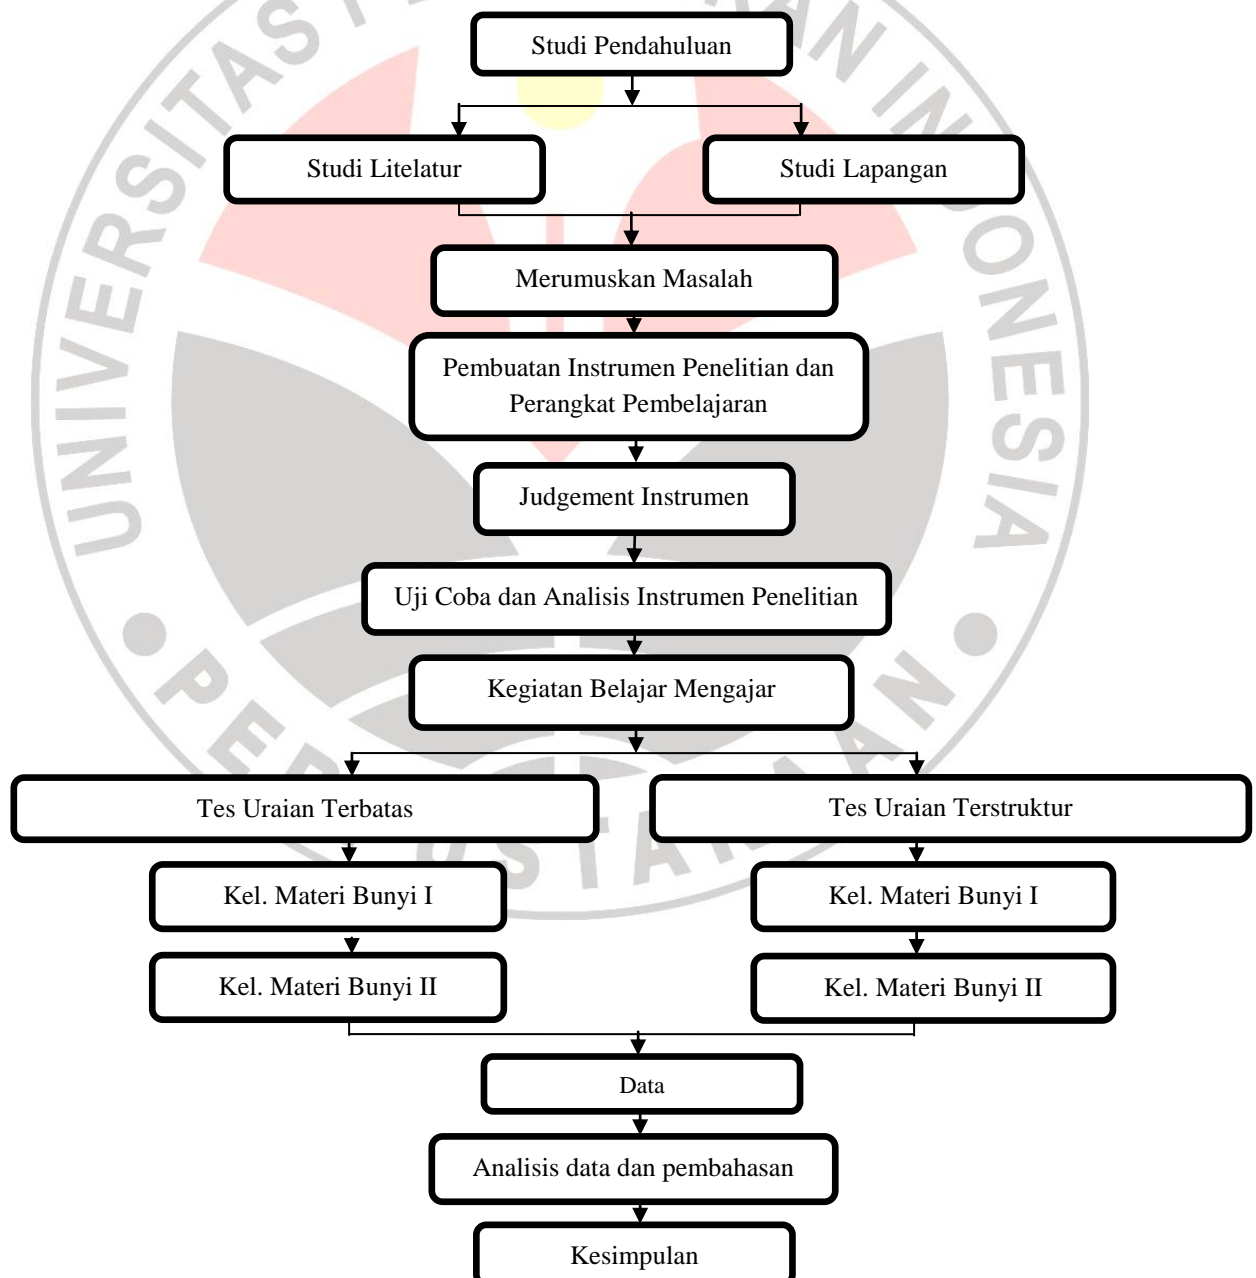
Studi Pendahuluan

Studi Litelatur

Studi Lapangan

Merumuskan Masalah

Pembuatan Instrumen Penelitian dan Perangkat Pembelajaran

Judgement Instrumen

Uji Coba dan Analisis Instrumen Penelitian

Kegiatan Belajar Mengajar

Tes Uraian Terbatas

Kel. Materi Bunyi I

Kel. Materi Bunyi II

Tes Uraian Terstruktur

Kel. Materi Bunyi I

Kel. Materi Bunyi II

Data

Analisis data dan pembahasan

Kesimpulan

UNIVERSITAS PENDIDIKAN INDONESIA

PERPUSTAKAAN